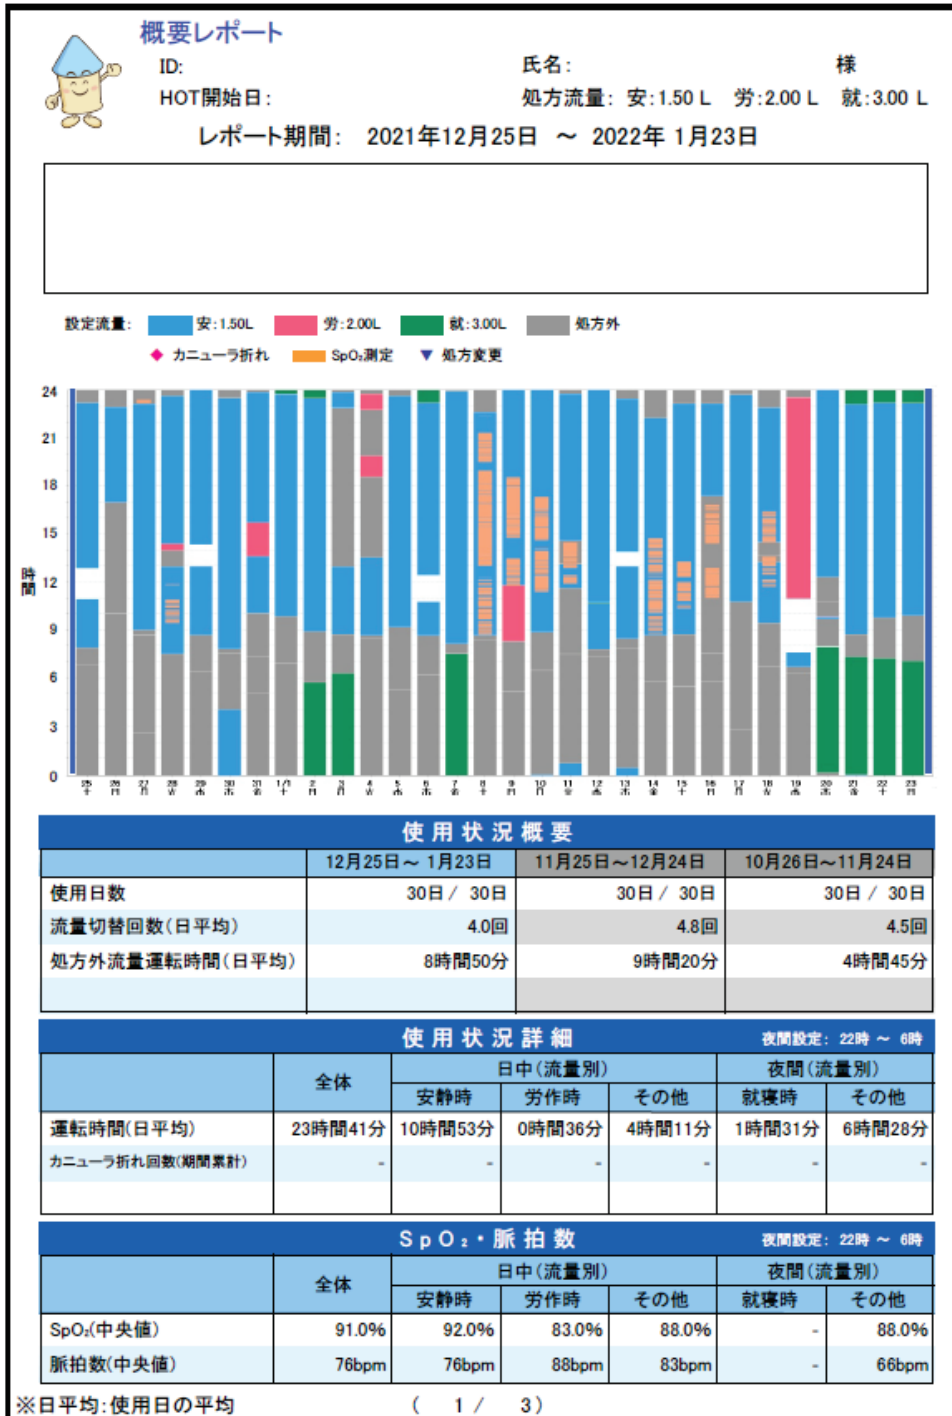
概要レポート

ID:

氏名: 様

HOT開始日:

処方流量: 安:1.50 L 労:2.00 L 就:3.00 L

レポート期間: 2021年12月25日 ～ 2022年 1月23日

設定流量: 安:1.50L 労:2.00L 就:3.00L 処方外

カニューラ折れ SpO₂測定 処方変更

24
21
18
15
12
9
6
3
0

時間

25 26 27 28 29 30 31 1/1 2 3 4 5 6 7 8 9 10 11 12 13 14 15 16 17 18 19 20 21 22 23

使用状況概要

| | 12月25日～ 1月23日 | 11月25日～12月24日 | 10月26日～11月24日 |
|---|---|---|---|
| 使用日数 | 30日 / 30日 | 30日 / 30日 | 30日 / 30日 |
| 流量切替回数(日平均) | 4.0回 | 4.8回 | 4.5回 |
| 処方外流量運転時間(日平均) | 8時間50分 | 9時間20分 | 4時間45分 |
| | | | |

使用状況詳細

夜間設定: 22時 ～ 6時

| | 全体 | 日中(流量別) 安静時 | 日中(流量別) 労作時 | 日中(流量別) その他 | 夜間(流量別) 就寝時 | 夜間(流量別) その他 |
|---|---|---|---|---|---|---|
| 運転時間(日平均) | 23時間41分 | 10時間53分 | 0時間36分 | 4時間11分 | 1時間31分 | 6時間28分 |
| カニューラ折れ回数(期間累計) | - | - | - | - | - | - |
| | | | | | | |

SpO₂・脈拍数

夜間設定: 22時 ～ 6時

| | 全体 | 日中(流量別) 安静時 | 日中(流量別) 労作時 | 日中(流量別) その他 | 夜間(流量別) 就寝時 | 夜間(流量別) その他 |
|---|---|---|---|---|---|---|
| SpO₂(中央値) | 91.0% | 92.0% | 83.0% | 88.0% | - | 88.0% |
| 脈拍数(中央値) | 76bpm | 76bpm | 88bpm | 83bpm | - | 66bpm |

※日平均:使用日の平均

( 1 / 3)